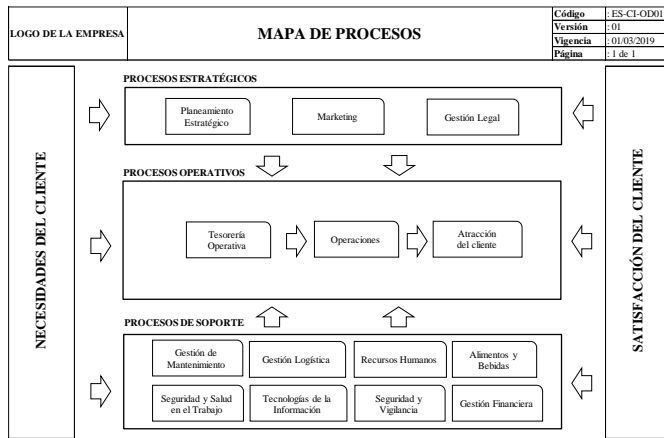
| LOGO DE LA EMPRESA | MAPA DE PROCESOS | Código | : ES-CI-OD01 |
|---|---|---|---|
| | | Versión | : 01 |
| | | Vigencia | : 01/03/2019 |
| | | Página | : 1 de 1 |

NECESIDADES DEL CLIENTE

PROCESOS ESTRATÉGICOS

Planeamiento Estratégico

Marketing

Gestión Legal

PROCESOS OPERATIVOS

Tesorería Operativa

Operaciones

Atracción del cliente

PROCESOS DE SOPORTE

Gestión de Mantenimiento

Gestión Logística

Recursos Humanos

Alimentos y Bebidas

Seguridad y Salud en el Trabajo

Tecnologías de la Información

Seguridad y Vigilancia

Gestión Financiera

SATISFACCIÓN DEL CLIENTE